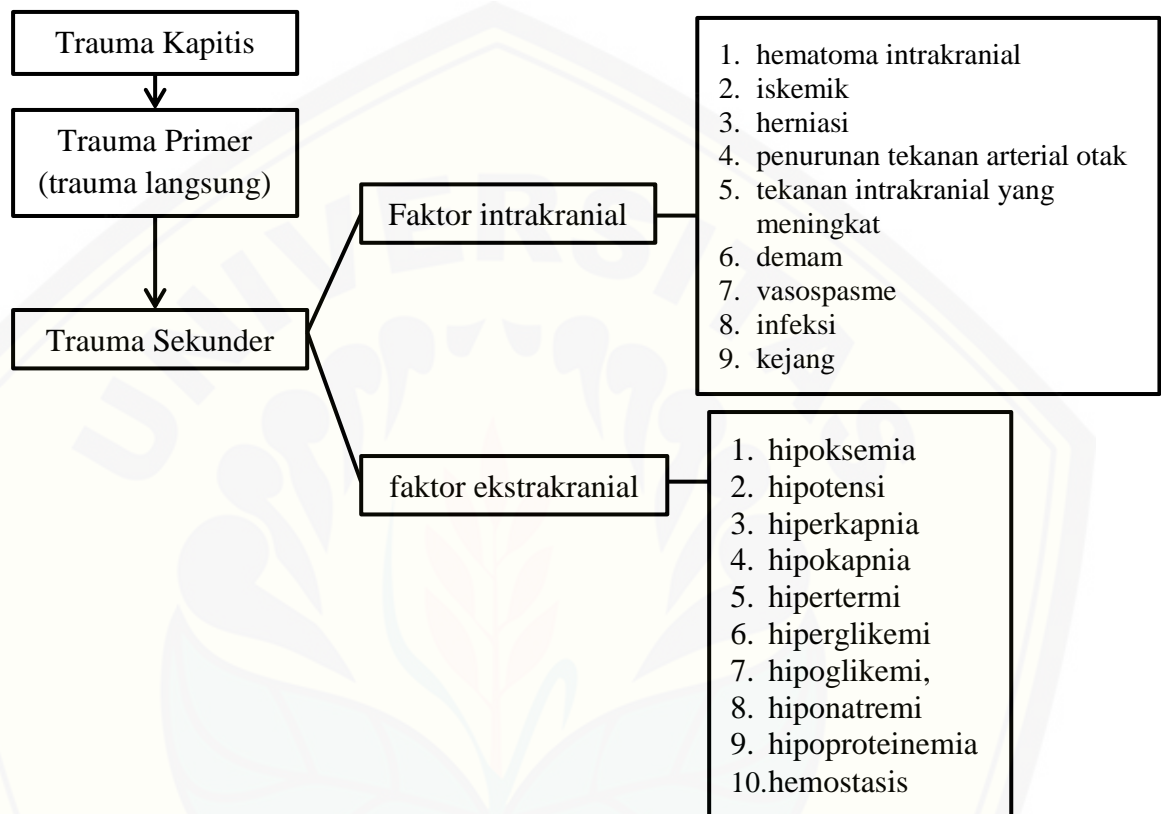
Trauma Kapitis

Trauma Primer (trauma langsung)

Trauma Sekunder

Faktor intrakranial

1. hematoma intrakranial
2. iskemik
3. herniasi
4. penurunan tekanan arterial otak
5. tekanan intrakranial yang meningkat
6. demam
7. vasospasme
8. infeksi
9. kejang

faktor ekstrakranial

1. hipoksemia
2. hipotensi
3. hiperkapnia
4. hipokapnia
5. hipertermi
6. hiperglikemi
7. hipoglikemi,
8. hiponatremi
9. hipoproteinemia
10.hemostasis